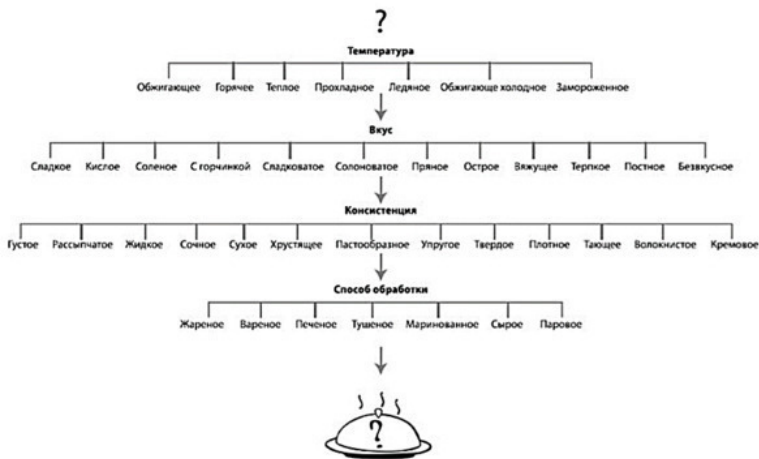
?

Температура

Обжигающее Горячее Теплое Прохладное Ледяное Обжигающе холодное Замороженное

Вкус

Сладкое Кислое Соленое С горчинкой Сладковатое Солоноватое Пряное Острое Вяжущее Терпкое Постное Безвкусное

Консистенция

Густое Рассыпчатое Жидкое Сочное Сухое Хрустящее Пастообразное Упругое Твердое Плотное Тающее Волокнистое Кремовое

Способ обработки

Жареное Вареное Печеное Тушеное Маринованное Сырое Паровое

?